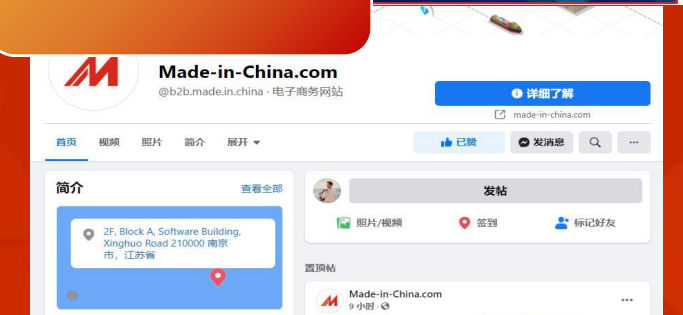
Made-in-China.com
@b2b.made.in.china · 电子商务网站

详细了解
made-in-china.com

首页 视频 照片 简介 展开

已赞 发消息

简介 查看全部

2F, Block A, Software Building, Xinghuo Road 210000 南京市，江苏省

发帖
照片/视频 签到 标记好友

置顶帖

Made-in-China.com
9 小时